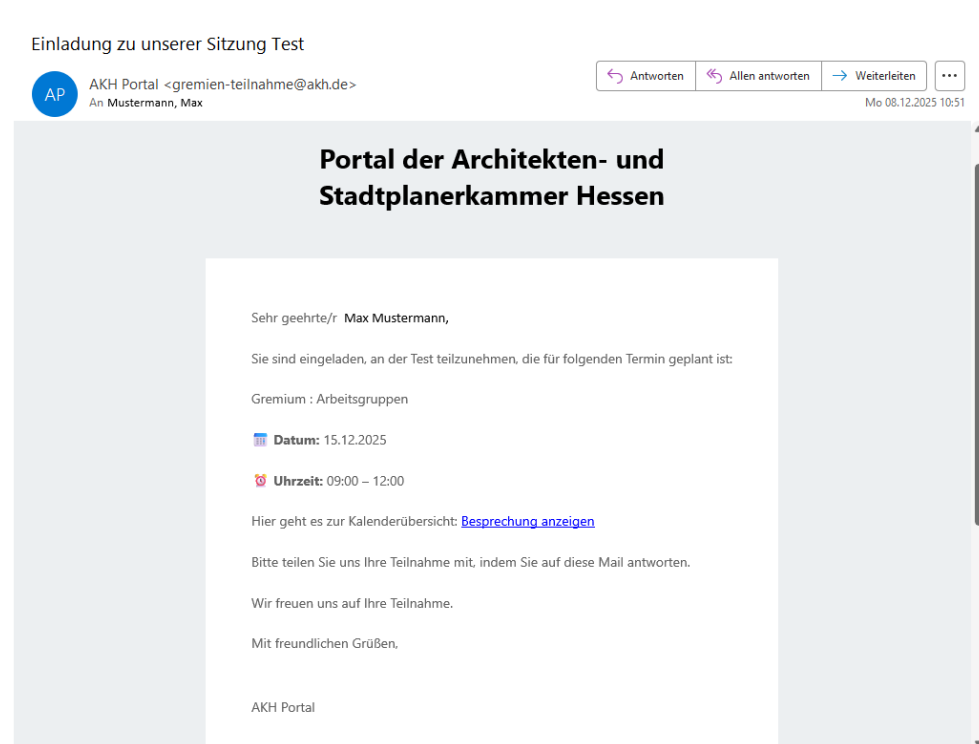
Einladung zu unserer Sitzung Test

AP AKH Portal <gremien-teilnahme@akh.de>
An Mustermann, Max

Antworten | Allen antworten | Weiterleiten | ...

Mo 08.12.2025 10:51

Portal der Architekten- und Stadtplanerkammer Hessen

Sehr geehrte/r Max Mustermann,

Sie sind eingeladen, an der Test teilzunehmen, die für folgenden Termin geplant ist:

Gremium : Arbeitsgruppen

Datum: 15.12.2025

Uhrzeit: 09:00 – 12:00

Hier geht es zur Kalenderübersicht: Besprechung anzeigen

Bitte teilen Sie uns Ihre Teilnahme mit, indem Sie auf diese Mail antworten.

Wir freuen uns auf Ihre Teilnahme.

Mit freundlichen Grüßen,

AKH Portal